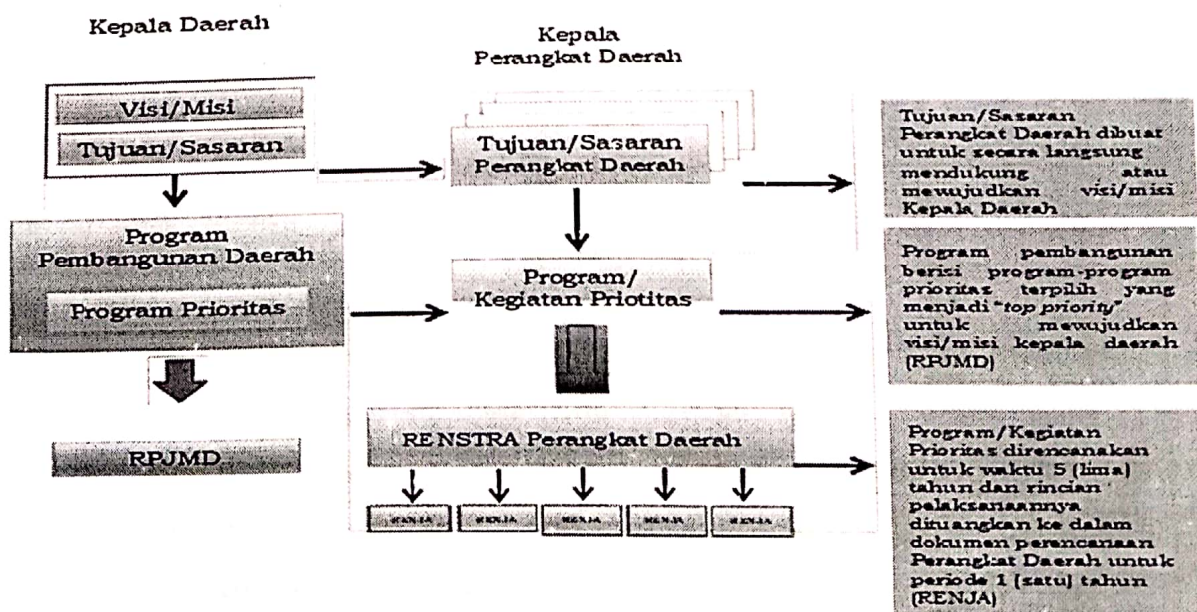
Kepala Daerah

Visi/Misi

Tujuan/Sasaran

Program Pembangunan Daerah

Program Prioritas

RPJMD

Kepala Perangkat Daerah

Tujuan/Sasaran Perangkat Daerah

Program/ Kegiatan Priotitas

RENSTRA Perangkat Daerah

RENJA

RENJA

RENJA

RENJA

RENJA

Tujuan/Sasaran Perangkat Daerah dibuat untuk secara langsung mendukung atau mewujudkan visi/misi Kepala Daerah

Program pembangunan berisi program-program prioritas terpilih yang menjadi "top priority" untuk mewujudkan visi/misi kepala daerah (RPJMD)

Program/Kegiatan Prioritas direncanakan untuk waktu 5 (lima) tahun dan rincian pelaksanaannya dituangkan ke dalam dokumen perencanaan Perangkat Daerah untuk periode 1 (satu) tahun (RENJA)